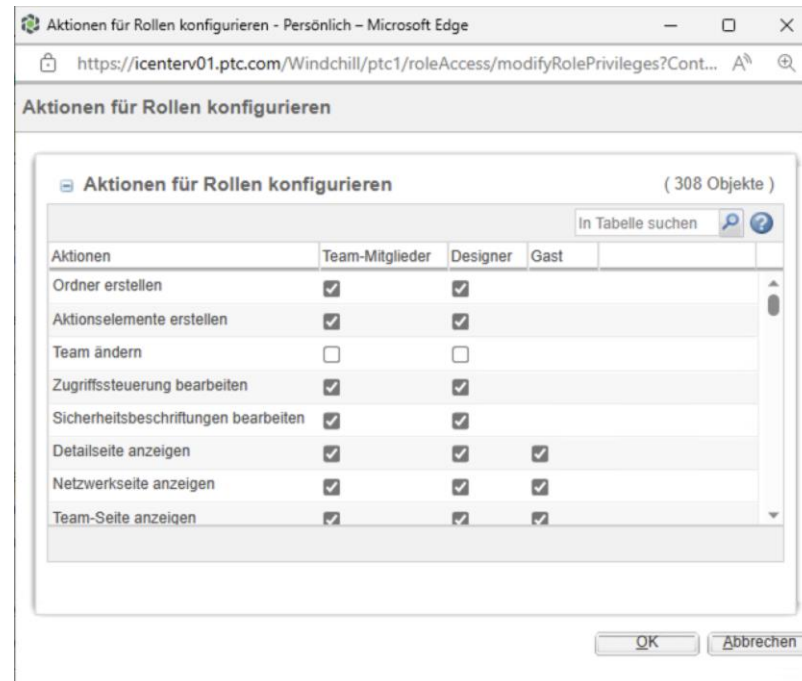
Aktionen für Rollen konfigurieren - Persönlich – Microsoft Edge

https://icenterv01.ptc.com/Windchill/ptc1/roleAccess/modifyRolePrivileges?Cont...

Aktionen für Rollen konfigurieren

Aktionen für Rollen konfigurieren

(308 Objekte)

In Tabelle suchen

| Aktionen | Team-Mitglieder | Designer | Gast |
|---|---|---|---|
| Ordner erstellen | ☑ | ☑ | |
| Aktionselemente erstellen | ☑ | ☑ | |
| Team ändern | ☐ | ☐ | |
| Zugriffssteuerung bearbeiten | ☑ | ☑ | |
| Sicherheitsbeschriftungen bearbeiten | ☑ | ☑ | |
| Detailseite anzeigen | ☑ | ☑ | ☑ |
| Netzwerkseite anzeigen | ☑ | ☑ | ☑ |
| Team-Seite anzeigen | ☑ | ☑ | ☑ |

OK

Abbrechen